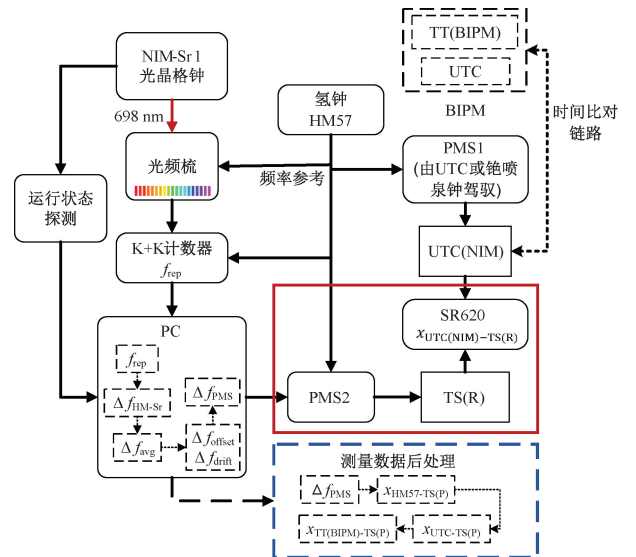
TT(BIPM)

UTC

BIPM

时间比对链路

NIM-Sr 1
光晶格钟

698 nm

光频梳

氢钟
HM57

频率参考

PMS1
(由UTC或铯喷泉钟驾驭)

运行状态探测

K+K计数器
$f_{\text{rep}}$

UTC(NIM)

SR620
$x_{\text{UTC(NIM)−TS(R)}}$

PC

$f_{\text{rep}}$

$\Delta f_{\text{HM-Sr}}$

$\Delta f_{\text{avg}}$

$\Delta f_{\text{PMS}}$

$\Delta f_{\text{offset}}$
$\Delta f_{\text{drift}}$

PMS2

TS(R)

测量数据后处理

$\Delta f_{\text{PMS}}$

$x_{\text{HM57-TS(P)}}$

$x_{\text{TT(BIPM)-TS(P)}}$

$x_{\text{UTC-TS(P)}}$